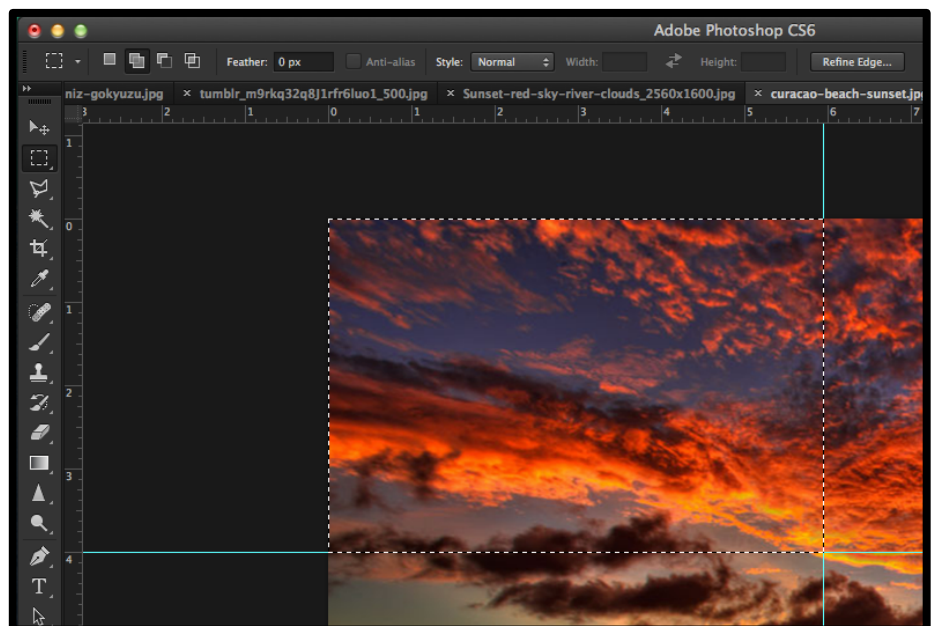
Adobe Photoshop CS6

Feather: 0 px Anti-alias Style: Normal Width: Height: Refine Edge...

niz-gokyuzu.jpg × tumblr_m9rkq32q8J1rfr6luo1_500.jpg × Sunset-red-sky-river-clouds_2560x1600.jpg × curacao-beach-sunset.jp

3 2 1 0 1 2 3 4 5 6 7

1 0 1 2 3 4

T